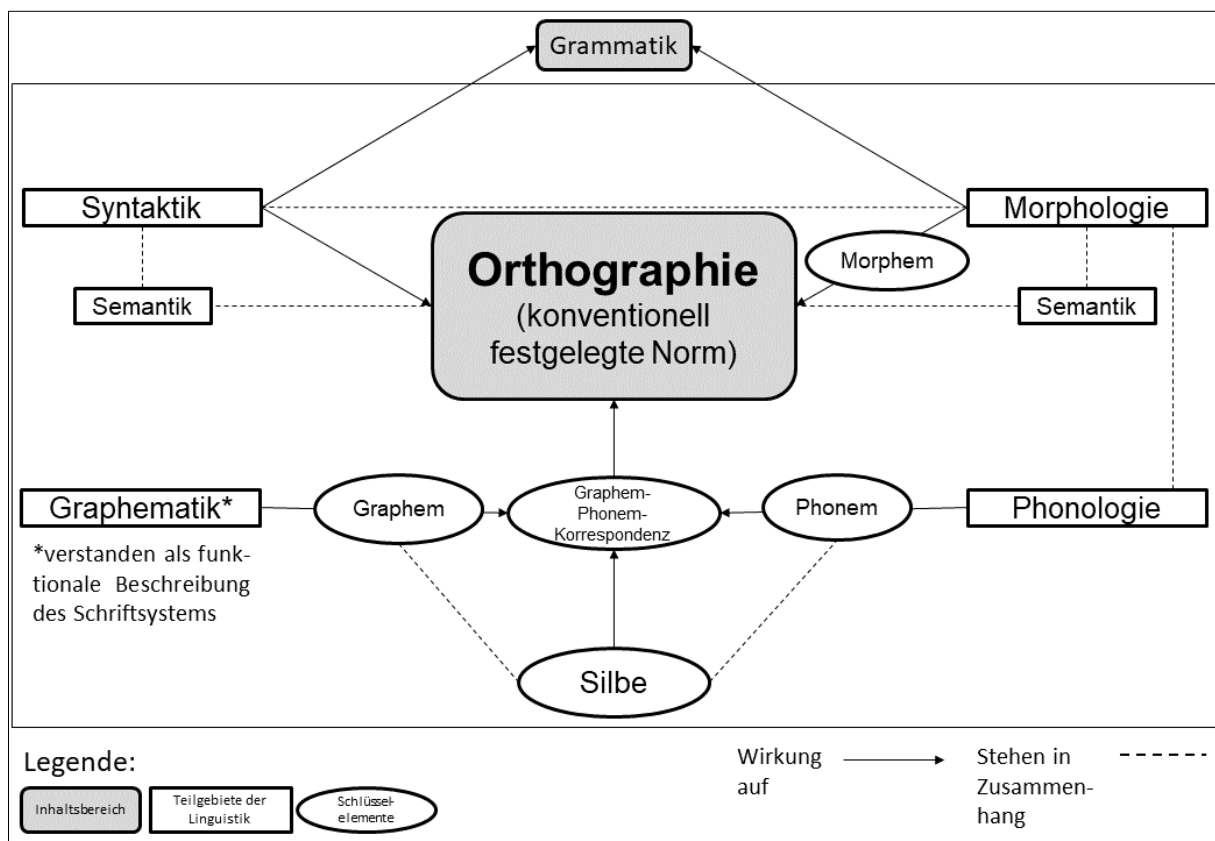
Grammatik

Syntaktik

Morphologie

Orthographie
(konventionell festgelegte Norm)

Morphem

Semantik

Semantik

Graphematik*

*verstanden als funktionale Beschreibung des Schriftsystems

Graphem

Graphem-Phonem-Korrespondenz

Phonem

Phonologie

Silbe

Legende:

Inhaltsbereich

Teilgebiete der Linguistik

Schlüsselelemente

Wirkung auf

Stehen in Zusammenhang